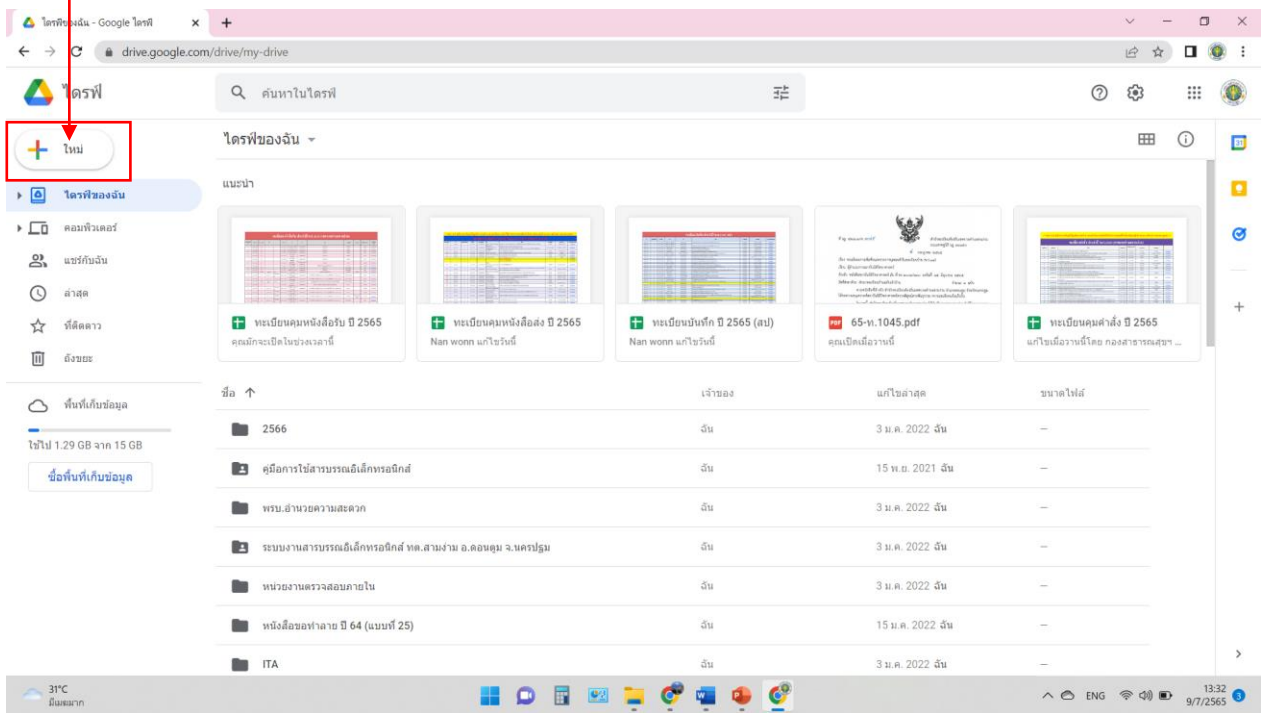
ไดรฟ์ของฉัน - Google ไดรฟ์ ×
drive.google.com/drive/my-drive

ไดรฟ์
ค้นหาในไดรฟ์

ใหม่
ไดรฟ์ของฉัน
คอมพิวเตอร์
แชร์กับฉัน
ล่าสุด
ที่ติดดาว
ถังขยะ
พื้นที่เก็บข้อมูล
ใช้ไป 1.29 GB จาก 15 GB
ซื้อพื้นที่เก็บข้อมูล

ไดรฟ์ของฉัน
แนะนำ

ทะเบียนคุมหนังสือรับ ปี 2565
คุณมักจะเปิดในช่วงเวลานี้

ทะเบียนคุมหนังสือส่ง ปี 2565
Nan wonn แก้ไขวันนี้

ทะเบียนบันทึก ปี 2565 (สป)
Nan wonn แก้ไขวันนี้

65-ท.1045.pdf
คุณเปิดเมื่อวานนี้

ทะเบียนคุมคำสั่ง ปี 2565
แก้ไขเมื่อวานนี้โดย กองสาธารณสุขฯ ...

| ชื่อ ↑ | เจ้าของ | แก้ไขล่าสุด | ขนาดไฟล์ |
|---|---|---|---|
| 2566 | ฉัน | 3 ม.ค. 2022 ฉัน | – |
| คู่มือการใช้สารบรรณอิเล็กทรอนิกส์ | ฉัน | 15 พ.ย. 2021 ฉัน | – |
| พรบ.อำนวยความสะดวก | ฉัน | 3 ม.ค. 2022 ฉัน | – |
| ระบบงานสารบรรณอิเล็กทรอนิกส์ ทต.สามง่าม อ.ดอนตูม จ.นครปฐม | ฉัน | 3 ม.ค. 2022 ฉัน | – |
| หน่วยงานตรวจสอบภายใน | ฉัน | 3 ม.ค. 2022 ฉัน | – |
| หนังสือขอทำลาย ปี 64 (แบบที่ 25) | ฉัน | 15 ม.ค. 2022 ฉัน | – |
| ITA | ฉัน | 3 ม.ค. 2022 ฉัน | – |

31°C
มีเมฆมาก
ENG
13:32
9/7/2565
3